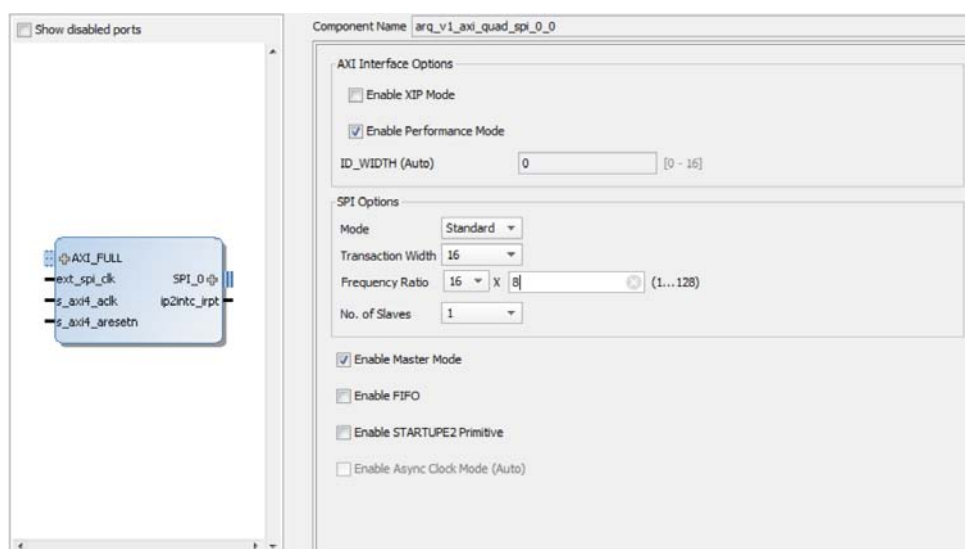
Show disabled ports

AXI_FULL
ext_spi_clk
s_axi4_aclk
s_axi4_aresetn
SPI_0
ip2intc_irpt

Component Name arq_v1_axi_quad_spi_0_0

AXI Interface Options

Enable XIP Mode

Enable Performance Mode

ID_WIDTH (Auto) 0 [0 - 16]

SPI Options

Mode Standard

Transaction Width 16

Frequency Ratio 16 X 8 (1...128)

No. of Slaves 1

Enable Master Mode

Enable FIFO

Enable STARTUPE2 Primitive

Enable Async Clock Mode (Auto)